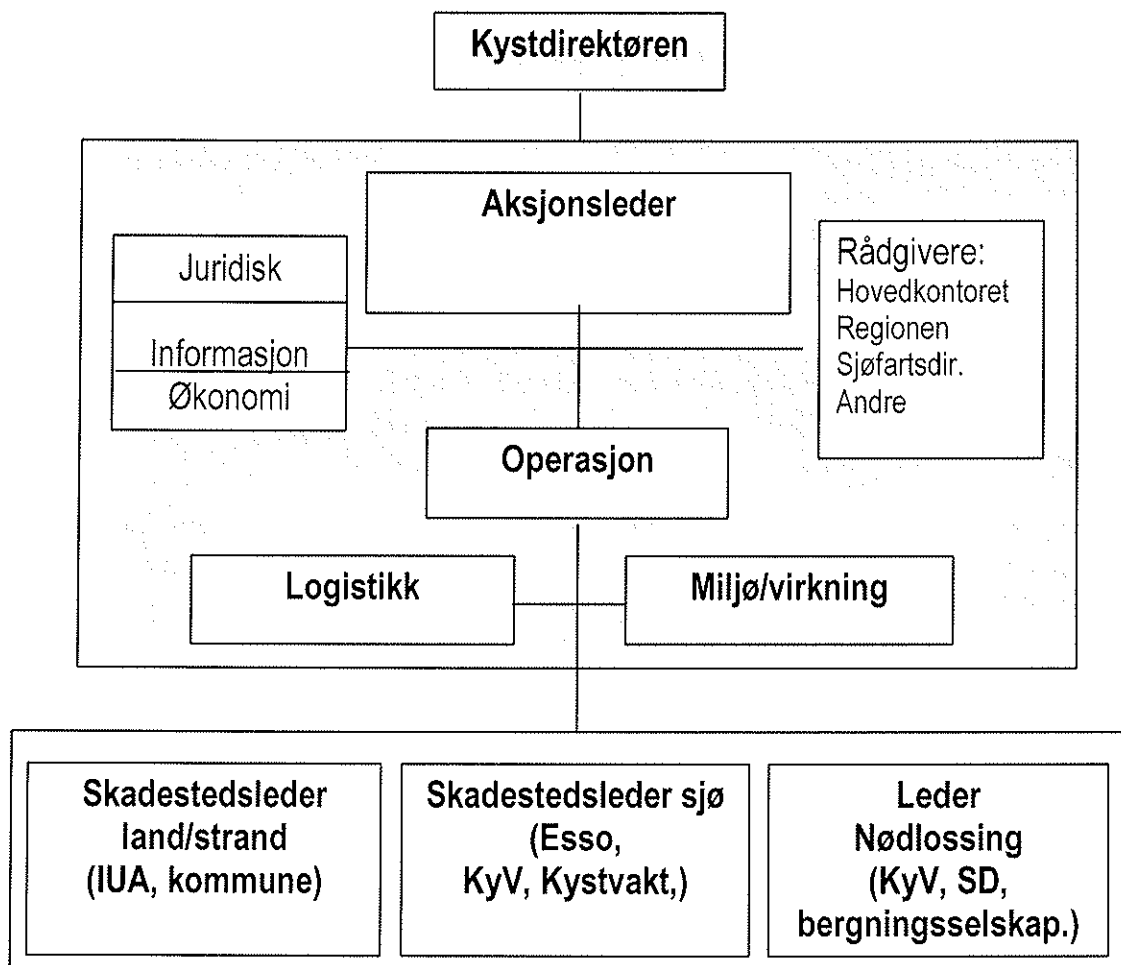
Kystdirektøren

Aksjonsleder

Juridisk

Informasjon

Økonomi

Rådgivere:
Hovedkontoret
Regionen
Sjøfartsdir.
Andre

Operasjon

Logistikk

Miljø/virkning

Skadestedsleder land/strand (IUA, kommune)

Skadestedsleder sjø (Esso, KyV, Kystvakt,)

Leder Nødlossing (KyV, SD, bergningsselskap.)